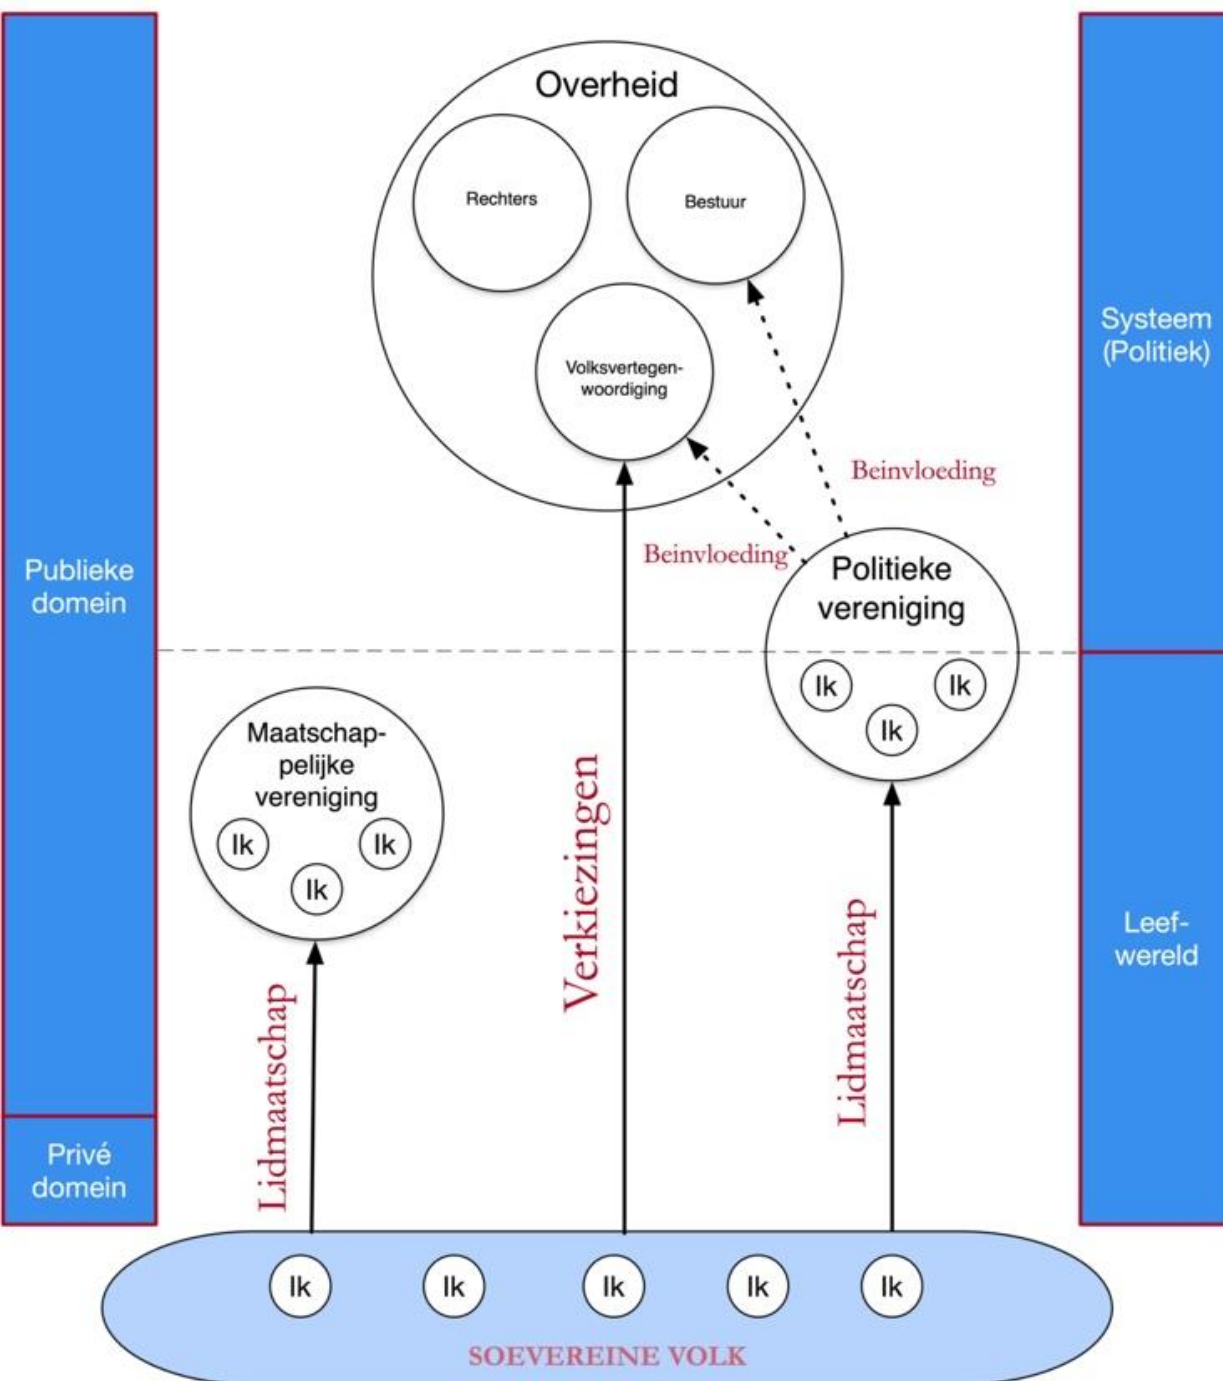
Publieke domein

Privé domein

Overheid

Rechters

Bestuur

Volksvertegenwoordiging

Systeem (Politiek)

Beinvloeding

Beinvloeding

Politieke vereniging

Ik

Ik

Ik

Leefwereld

Maatschappelijke vereniging

Ik

Ik

Ik

Lidmaatschap

Verkiezingen

Lidmaatschap

Ik

Ik

Ik

Ik

Ik

SOEVEREINE VOLK